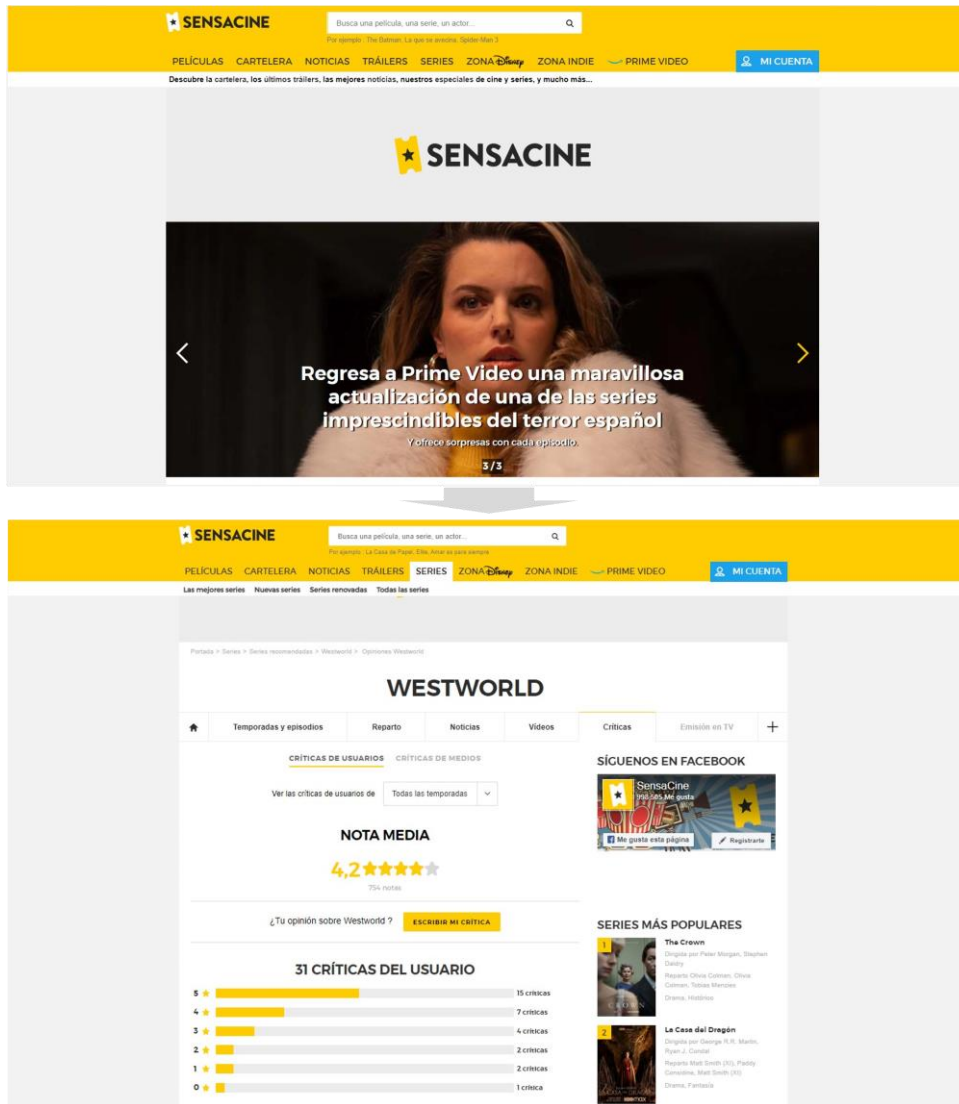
SENSACINE
Busca una película, una serie, un actor...
Por ejemplo : The Batman, La que se avecina, Spider-Man 3
PELÍCULAS CARTELERA NOTICIAS TRÁILERS SERIES ZONA Disney ZONA INDIE PRIME VIDEO
MI CUENTA
Descubre la cartelera, los últimos tráilers, las mejores noticias, nuestros especiales de cine y series, y mucho más...

SENSACINE

Regresa a Prime Video una maravillosa actualización de una de las series imprescindibles del terror español
Y ofrece sorpresas con cada episodio.
3/3

SENSACINE
Busca una película, una serie, un actor...
Por ejemplo : La Casa de Papel, Élite, Amar es para siempre
PELÍCULAS CARTELERA NOTICIAS TRÁILERS SERIES ZONA Disney ZONA INDIE PRIME VIDEO
MI CUENTA
Las mejores series Nuevas series Series renovadas Todas las series

Portada > Series > Series recomendadas > Westworld > Opiniones Westworld

WESTWORLD

Temporadas y episodios Reparto Noticias Vídeos Críticas Emisión en TV +

CRÍTICAS DE USUARIOS CRÍTICAS DE MEDIOS

Ver las críticas de usuarios de Todas las temporadas

NOTA MEDIA
4,2
754 notas

¿Tu opinión sobre Westworld ? ESCRIBIR MI CRÍTICA

31 CRÍTICAS DEL USUARIO

| | |
|---|---|
| 5 | 15 críticas |
| 4 | 7 críticas |
| 3 | 4 críticas |
| 2 | 2 críticas |
| 1 | 2 críticas |
| 0 | 1 crítica |

SÍGUENOS EN FACEBOOK
SensaCine
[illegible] Me gusta
Me gusta esta página
Registrarte

SERIES MÁS POPULARES
1
The Crown
Dirigida por Peter Morgan, Stephen Daldry
Reparto Olivia Colman, Olivia Colman, Tobias Menzies
Drama, Histórico
2
La Casa del Dragón
Dirigida por George R.R. Martin, Ryan J. Condal
Reparto Matt Smith (XI), Paddy Considine, Matt Smith (XI)
Drama, Fantasía